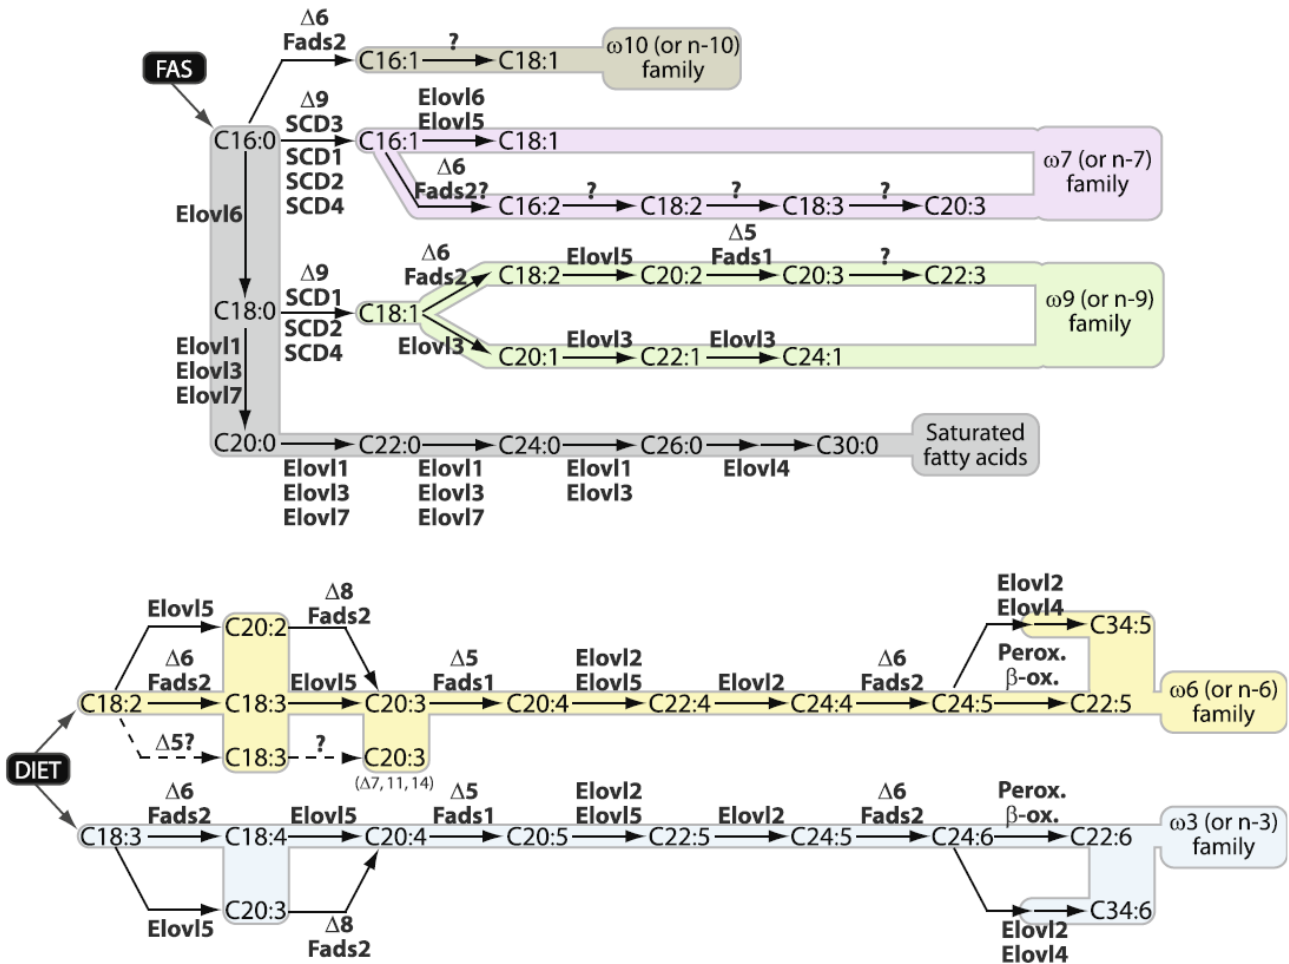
FAS

Δ6
Fads2

?

C16:1 C18:1

ω10 (or n-10) family

Δ9
SCD3

Elovl6
Elovl5

C16:0 C16:1 C18:1

SCD1
SCD2
SCD4

Δ6
Fads2?

ω7 (or n-7) family

Elovl6

C16:2 ? C18:2 ? C18:3 ? C20:3

Δ6
Fads2

Δ5
Fads1

Elovl5

?

C18:2 C20:2 C20:3 C22:3

Δ9
SCD1

C18:0 C18:1

ω9 (or n-9) family

SCD2
SCD4

Elovl3

Elovl3

Elovl3

C20:1 C22:1 C24:1

Elovl1
Elovl3
Elovl7

C20:0 C22:0 C24:0 C26:0 C30:0

Saturated fatty acids

Elovl1
Elovl3
Elovl7

Elovl1
Elovl3
Elovl7

Elovl1
Elovl3

Elovl4

Elovl5

Δ8
Fads2

Elovl2
Elovl4

C20:2

C34:5

Δ6
Fads2

Elovl5

Δ5
Fads1

Elovl2
Elovl5

Elovl2

Δ6
Fads2

Perox.
β-ox.

C18:2 C18:3 C20:3 C20:4 C22:4 C24:4 C24:5 C22:5

ω6 (or n-6) family

Δ5?

?

C18:3 C20:3

(Δ7, 11, 14)

DIET

Δ6
Fads2

Elovl5

Δ5
Fads1

Elovl2
Elovl5

Elovl2

Δ6
Fads2

Perox.
β-ox.

C18:3 C18:4 C20:4 C20:5 C22:5 C24:5 C24:6 C22:6

ω3 (or n-3) family

C20:3

C34:6

Elovl5

Δ8
Fads2

Elovl2
Elovl4